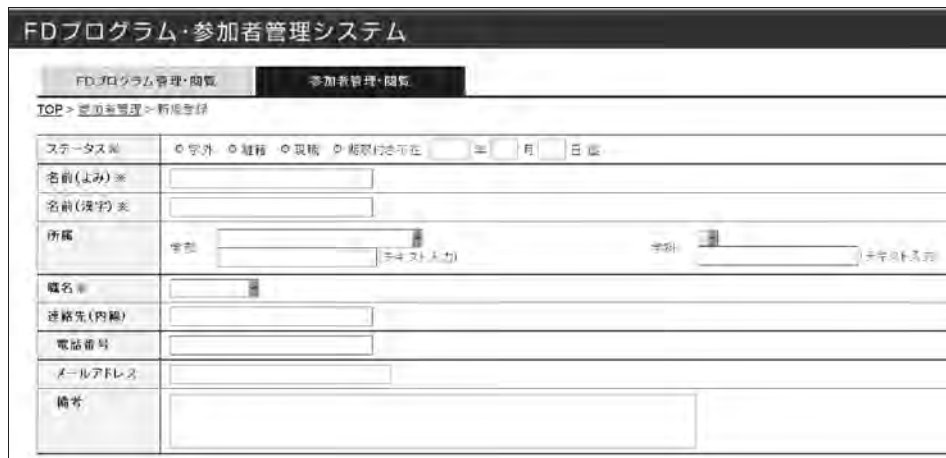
FDプログラム·参加者管理システム

FDプログラム管理·閲覧

参加者管理·閲覧

TOP > 参加者管理 > 新規登録

| ステータス ※ | ○学外 ○離籍 ○現職 ○期限付き在任 年 月 日 迄 |
|---|---|
| 名前(よみ) ※ | |
| 名前(漢字) ※ | |
| 所属 | 学部 (テキスト入力) 学科 (テキスト入力) |
| 職名 ※ | |
| 連絡先(内線) | |
| 電話番号 | |
| メールアドレス | |
| 備考 | |